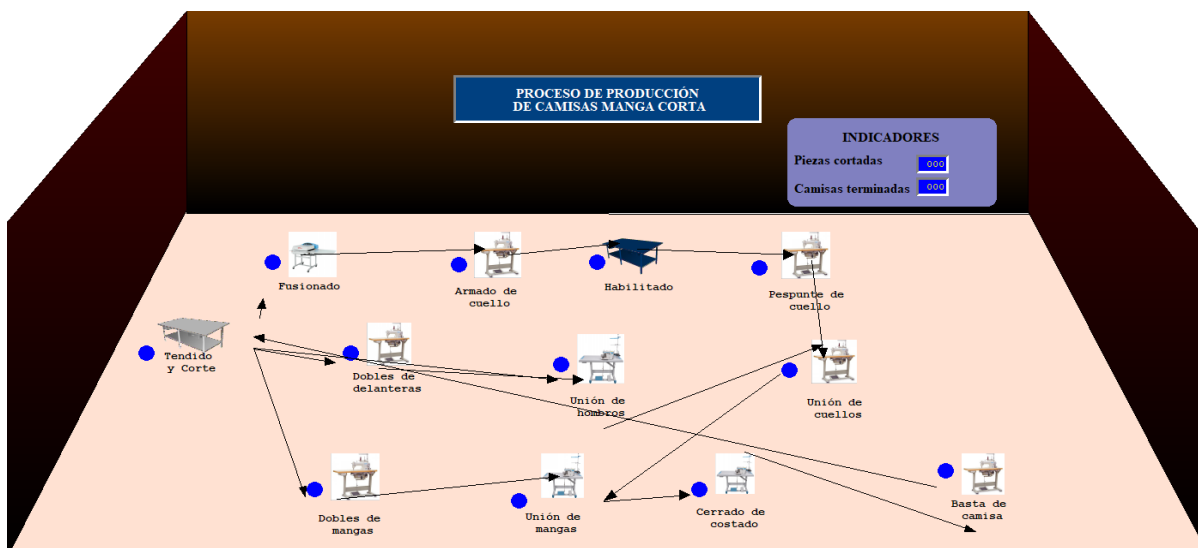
PROCESO DE PRODUCCIÓN
DE CAMISAS MANGA CORTA

INDICADORES
Piezas cortadas 000
Camisas terminadas 000

Fusionado

Armado de cuello

Habilitado

Pespunte de cuello

Tendido y Corte

Dobles de delanteras

Unión de hombros

Unión de cuellos

Dobles de mangas

Unión de mangas

Cerrado de costado

Basta de camisa